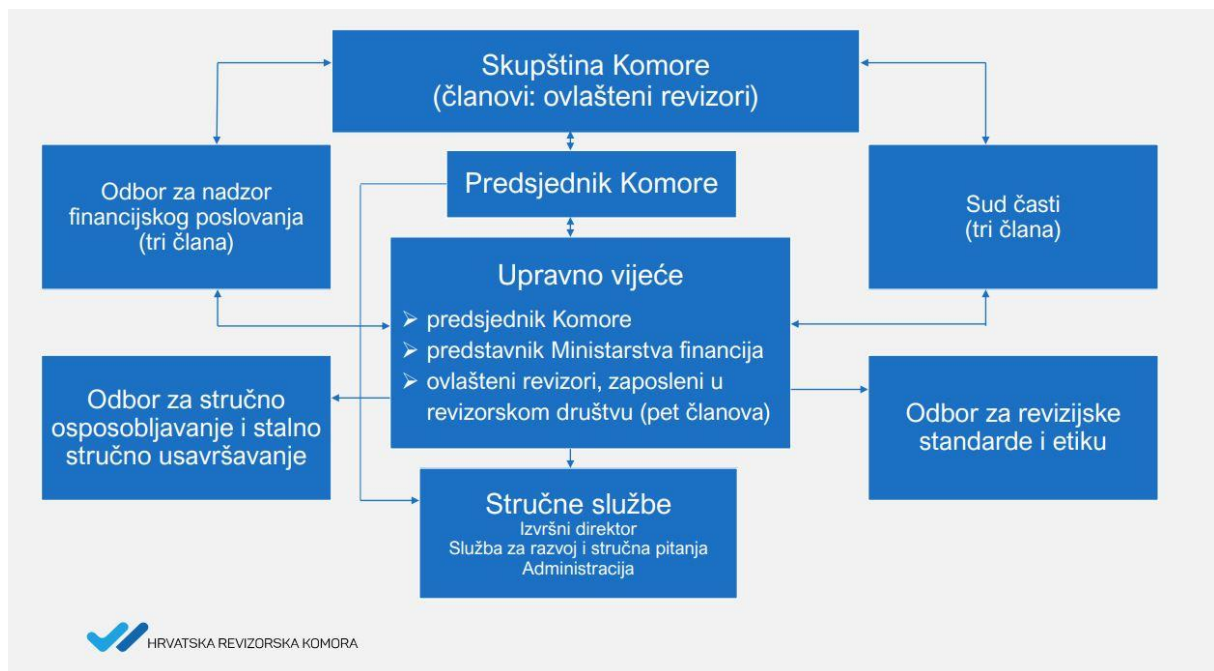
Skupština Komore
(članovi: ovlašteni revizori)

Odbor za nadzor financijskog poslovanja (tri člana)

Predsjednik Komore

Sud časti
(tri člana)

Upravno vijeće
➢ predsjednik Komore
➢ predstavnik Ministarstva financija
➢ ovlašteni revizori, zaposleni u revizorskom društvu (pet članova)

Odbor za stručno osposobljavanje i stalno stručno usavršavanje

Odbor za revizijske standarde i etiku

Stručne službe
Izvršni direktor
Služba za razvoj i stručna pitanja
Administracija

HRVATSKA REVIZORSKA KOMORA